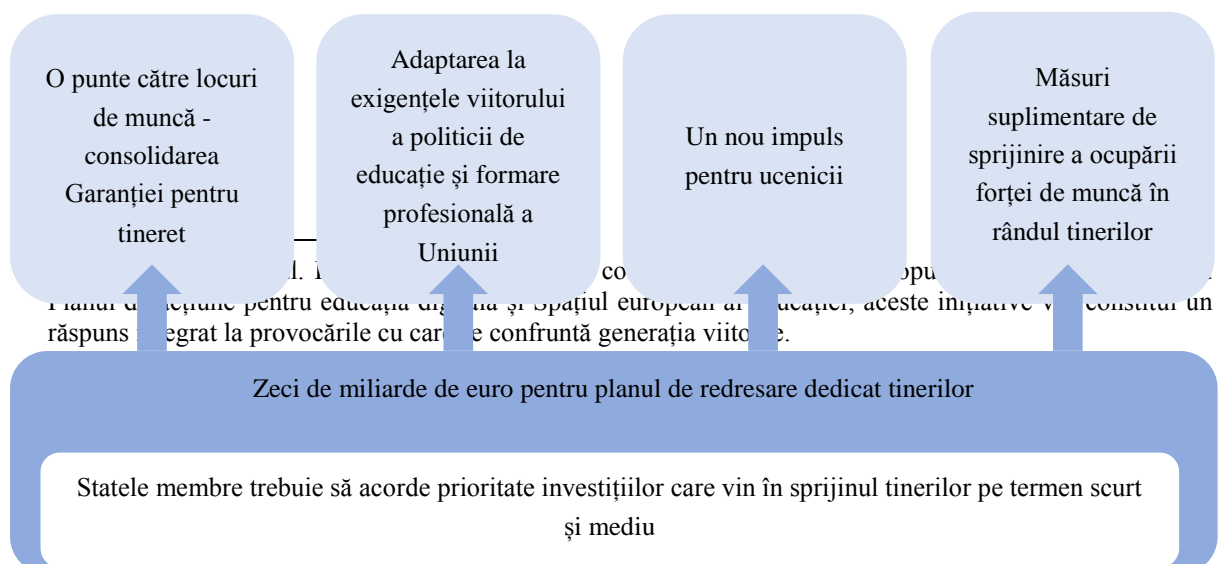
O punte către locuri de muncă - consolidarea Garanției pentru tineret

Adaptarea la exigențele viitorului a politicii de educație și formare profesională a Uniunii

Un nou impuls pentru ucenicii

Măsuri suplimentare de sprijinire a ocupării forței de muncă în rândul tinerilor

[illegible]l. I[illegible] co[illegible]opu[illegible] Planul d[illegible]cțiune pentru educația digitală și Spațiul european al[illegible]ducației, aceste inițiative v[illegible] constitui un răspuns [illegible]egrat la provocările cu car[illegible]e confruntă generația viito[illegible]e.

Zeci de miliarde de euro pentru planul de redresare dedicat tinerilor

Statele membre trebuie să acorde prioritate investițiilor care vin în sprijinul tinerilor pe termen scurt și mediu